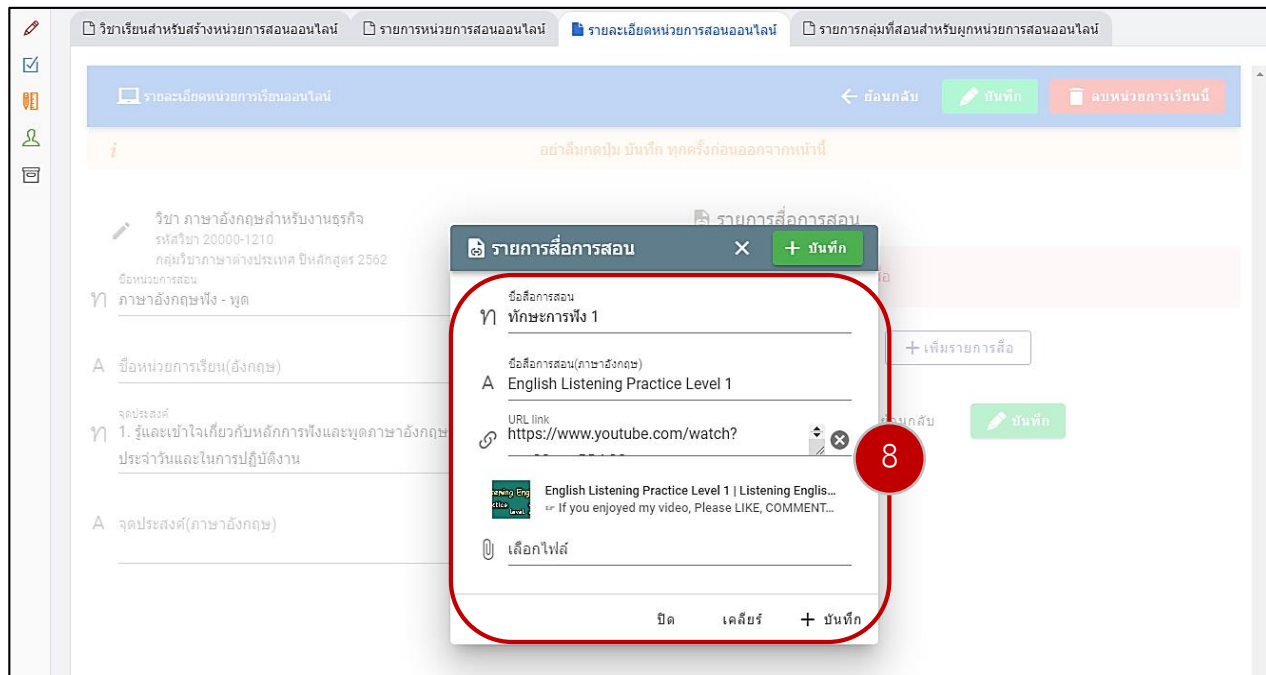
วิชาเรียนสำหรับสร้างหน่วยการสอนออนไลน์ | รายการหน่วยการสอนออนไลน์ | รายละเอียดหน่วยการสอนออนไลน์ | รายการกลุ่มที่สอนสำหรับผูกหน่วยการสอนออนไลน์

รายละเอียดหน่วยการเรียนออนไลน์

← ย้อนกลับ

บันทึก

ลบหน่วยการเรียนนี้

i

อย่าลืมกดปุ่ม บันทึก ทุกครั้งก่อนออกจากหน้านี้

วิชา ภาษาอังกฤษสำหรับงานธุรกิจ
รหัสวิชา 20000-1210
กลุ่มวิชาภาษาต่างประเทศ ปีหลักสูตร 2562

ชื่อหน่วยการสอน
ภาษาอังกฤษฟัง - พูด

ชื่อหน่วยการเรียน(อังกฤษ)

จุดประสงค์
1. รู้และเข้าใจเกี่ยวกับหลักการฟังและพูดภาษาอังกฤษ
ประจำวันและในการปฏิบัติงาน

จุดประสงค์(ภาษาอังกฤษ)

รายการสื่อการสอน

+ เพิ่มรายการสื่อ

ย้อนกลับ

บันทึก

รายการสื่อการสอน

+ บันทึก

ชื่อสื่อการสอน
ทักษะการฟัง 1

ชื่อสื่อการสอน(ภาษาอังกฤษ)
English Listening Practice Level 1

URL link
https://www.youtube.com/watch?

8

English Listening Practice Level 1 | Listening Englis...
☞ If you enjoyed my video, Please LIKE, COMMENT...

เลือกไฟล์

ปิด

เคลียร์

+ บันทึก